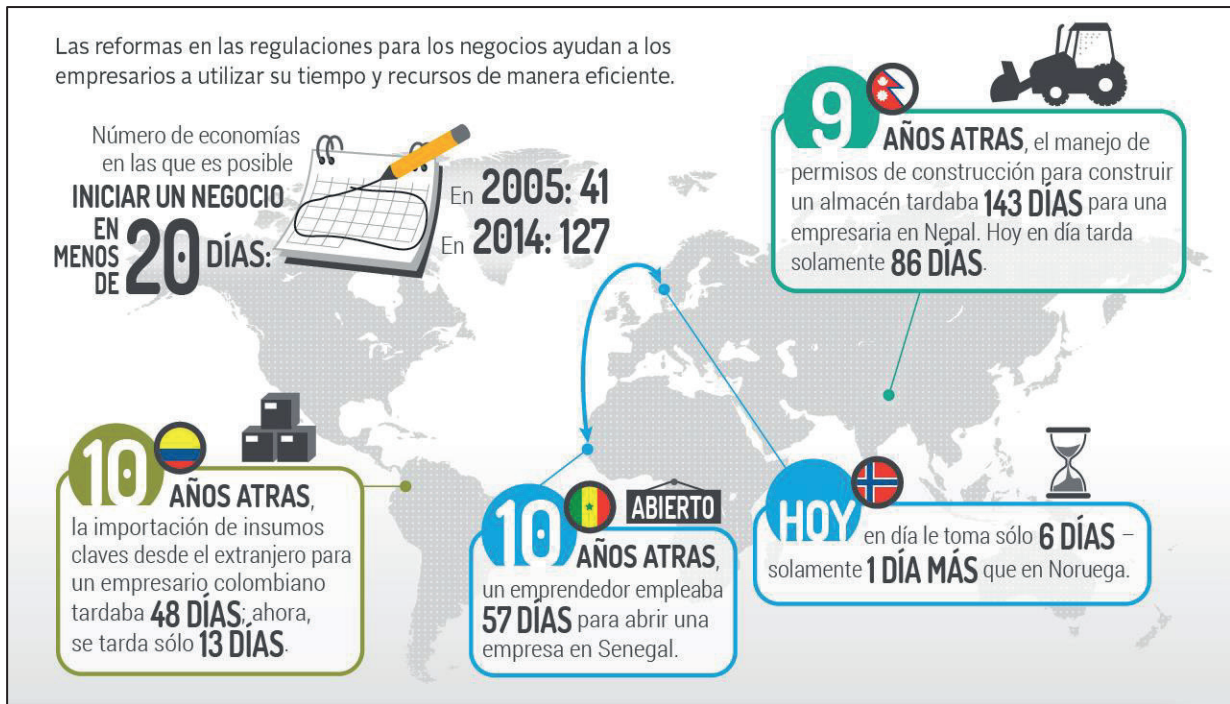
Las reformas en las regulaciones para los negocios ayudan a los empresarios a utilizar su tiempo y recursos de manera eficiente.

Número de economías en las que es posible INICIAR UN NEGOCIO EN MENOS DE 20 DÍAS:

En 2005: 41
En 2014: 127

9 AÑOS ATRAS, el manejo de permisos de construcción para construir un almacén tardaba 143 DÍAS para una empresaria en Nepal. Hoy en día tarda solamente 86 DÍAS.

10 AÑOS ATRAS, la importación de insumos claves desde el extranjero para un empresario colombiano tardaba 48 DÍAS; ahora, se tarda sólo 13 DÍAS.

ABIERTO

10 AÑOS ATRAS, un emprendedor empleaba 57 DÍAS para abrir una empresa en Senegal.

HOY en día le toma sólo 6 DÍAS – solamente 1 DÍA MÁS que en Noruega.